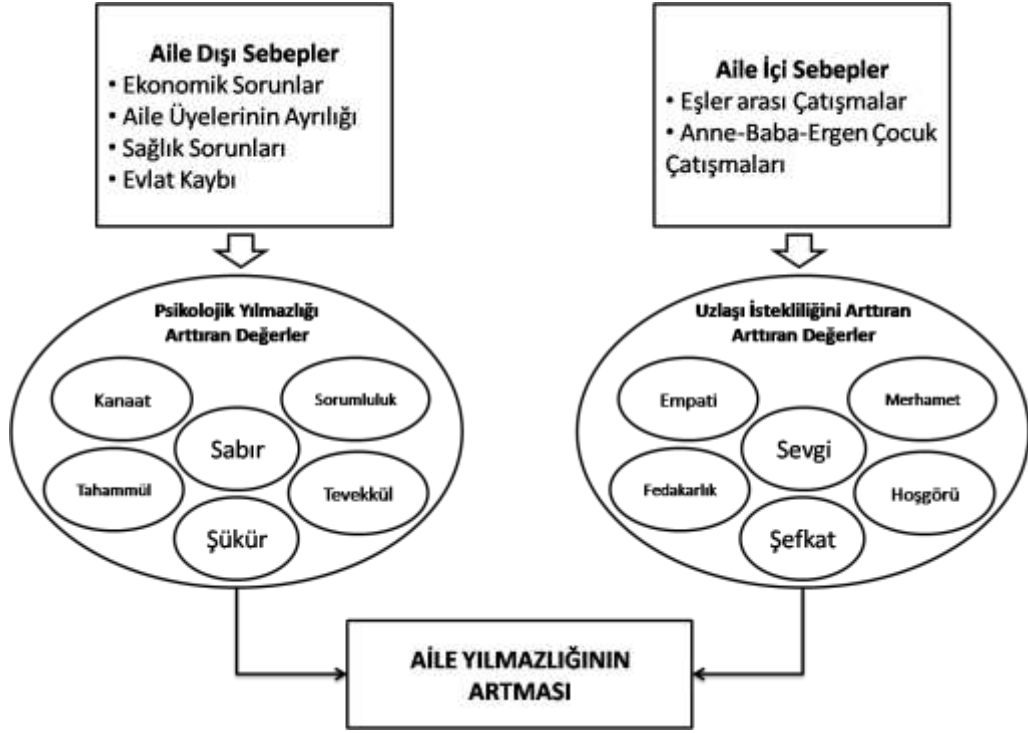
Aile Dışı Sebepler
• Ekonomik Sorunlar
• Aile Üyelerinin Ayrılığı
• Sağlık Sorunları
• Evlat Kaybı

Aile İçi Sebepler
• Eşler arası Çatışmalar
• Anne-Baba-Ergen Çocuk Çatışmaları

Psikolojik Yılmazlığı Arttıran Değerler

Kanaat

Sorumluluk

Sabır

Tahammül

Tevekkül

Şükür

Uzlaşı İstekliliğini Arttıran Arttıran Değerler

Empati

Merhamet

Sevgi

Fedakarlık

Hoşgörü

Şefkat

AİLE YILMAZLIĞININ ARTMASI